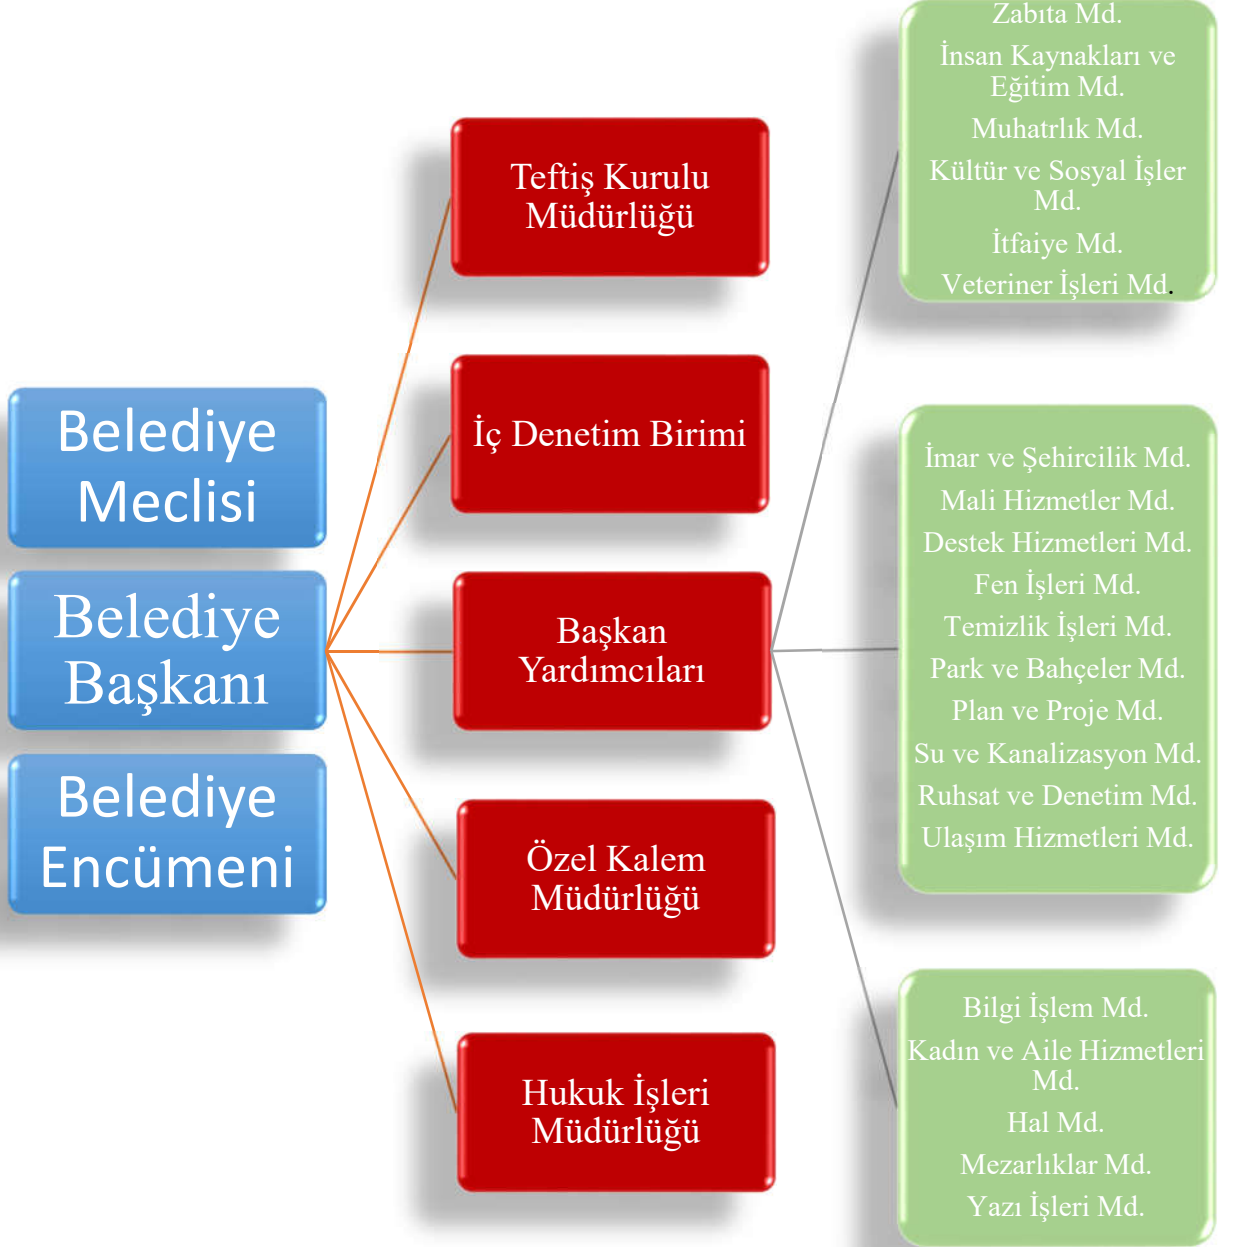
Belediye Meclisi

Belediye Başkanı

Belediye Encümeni

Teftiş Kurulu Müdürlüğü

İç Denetim Birimi

Başkan Yardımcıları

Özel Kalem Müdürlüğü

Hukuk İşleri Müdürlüğü

Zabıta Md.
İnsan Kaynakları ve Eğitim Md.
Muhatrlık Md.
Kültür ve Sosyal İşler Md.
İtfaiye Md.
Veteriner İşleri Md.

İmar ve Şehircilik Md.
Mali Hizmetler Md.
Destek Hizmetleri Md.
Fen İşleri Md.
Temizlik İşleri Md.
Park ve Bahçeler Md.
Plan ve Proje Md.
Su ve Kanalizasyon Md.
Ruhsat ve Denetim Md.
Ulaşım Hizmetleri Md.

Bilgi İşlem Md.
Kadın ve Aile Hizmetleri Md.
Hal Md.
Mezarlıklar Md.
Yazı İşleri Md.